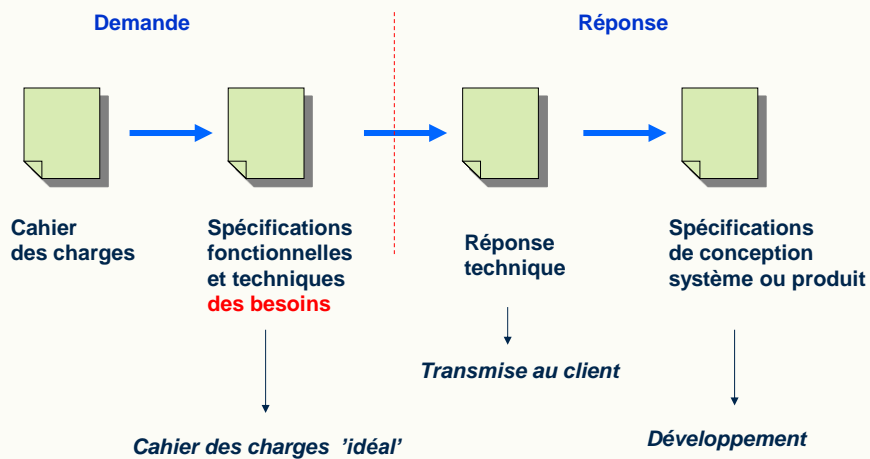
Demande

Réponse

Cahier des charges

Spécifications fonctionnelles et techniques des besoins

Réponse technique

Spécifications de conception système ou produit

Transmise au client

Cahier des charges 'idéal'

Développement